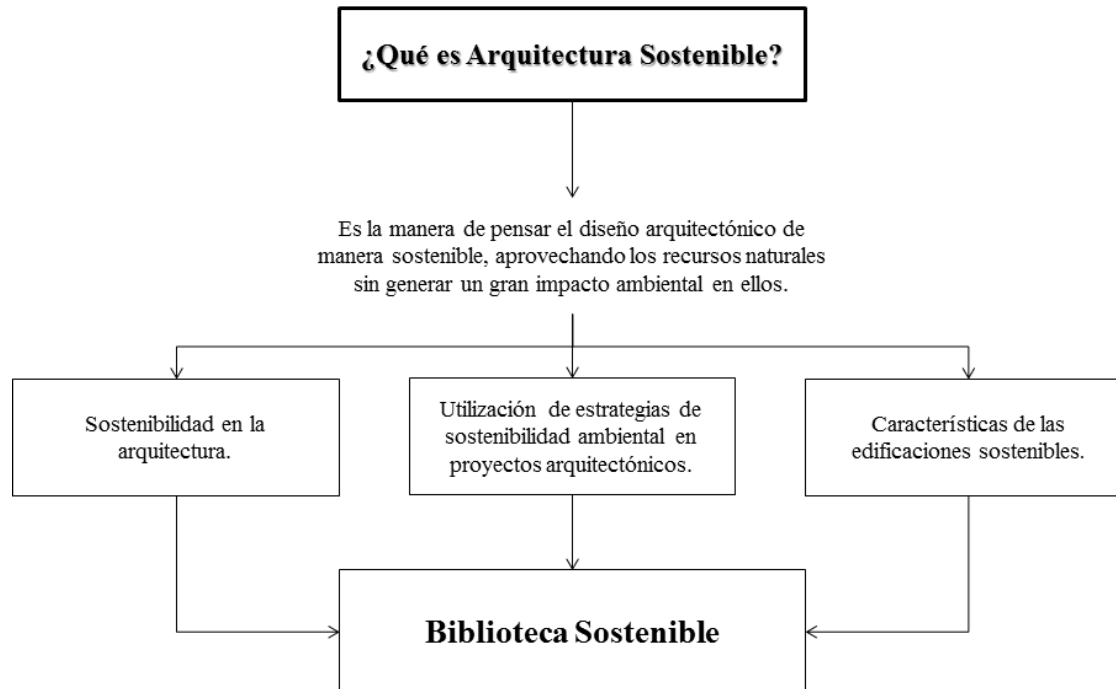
¿Qué es Arquitectura Sostenible?

Es la manera de pensar el diseño arquitectónico de manera sostenible, aprovechando los recursos naturales sin generar un gran impacto ambiental en ellos.

Sostenibilidad en la arquitectura.

Utilización de estrategias de sostenibilidad ambiental en proyectos arquitectónicos.

Características de las edificaciones sostenibles.

Biblioteca Sostenible